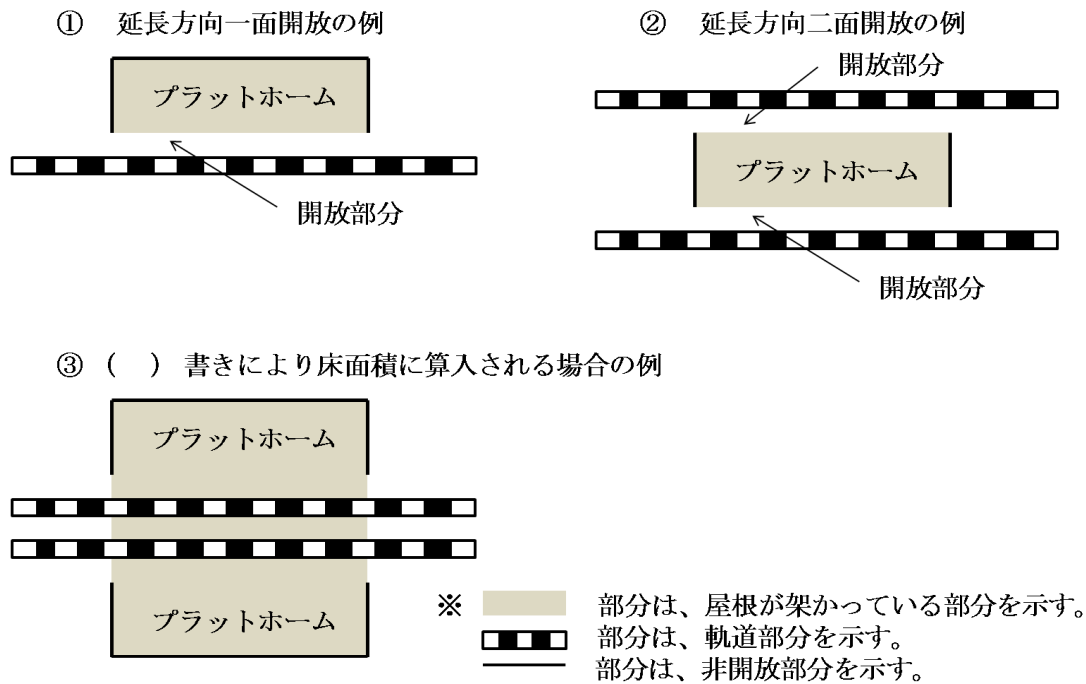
① 延長方向一面開放の例

プラットホーム

開放部分

② 延長方向二面開放の例

開放部分

プラットホーム

開放部分

③ （ ） 書きにより床面積に算入される場合の例

プラットホーム

プラットホーム

※ 部分は、屋根が架かっている部分を示す。
部分は、軌道部分を示す。
部分は、非開放部分を示す。